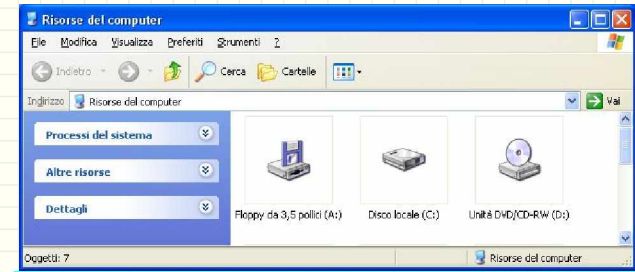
Risorse del computer

File Modifica Visualizza Preferiti Strumenti ?

Indietro Cerca Cartelle

Indirizzo Risorse del computer Vai

Processi del sistema

Altre risorse

Dettagli

Floppy da 3,5 pollici (A:)

Disco locale (C:)

Unità DVD/CD-RW (D:)

Oggetti: 7

Risorse del computer